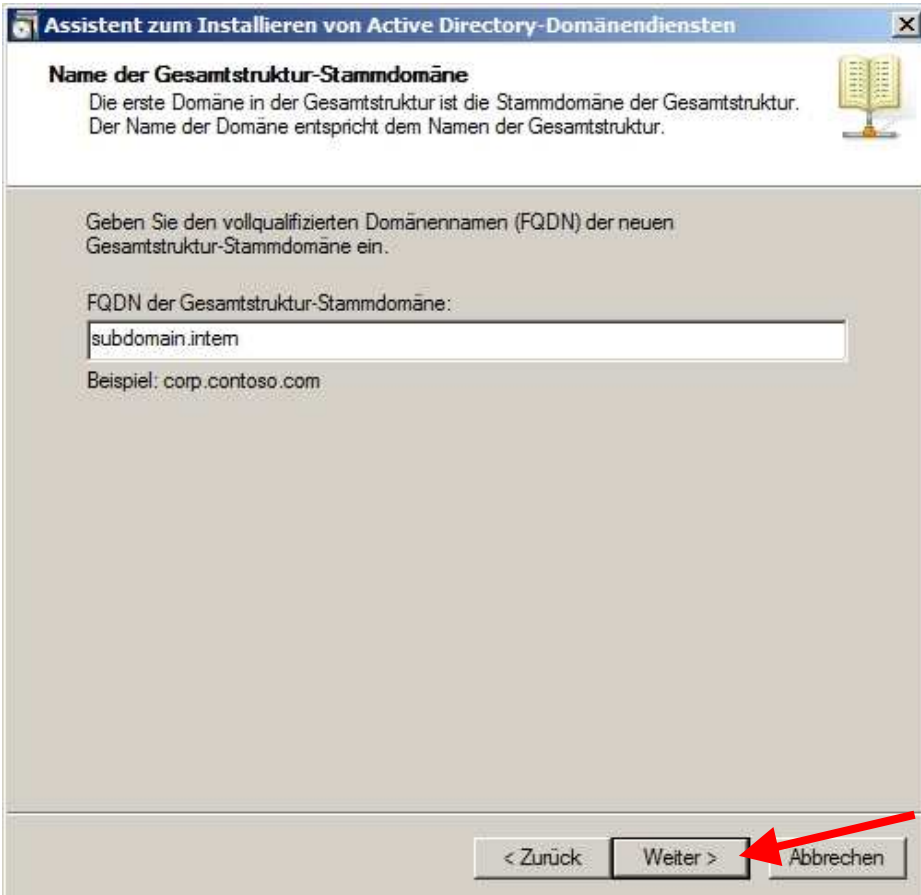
Assistent zum Installieren von Active Directory-Domänendiensten

Name der Gesamtstruktur-Stammdomäne
Die erste Domäne in der Gesamtstruktur ist die Stammdomäne der Gesamtstruktur. Der Name der Domäne entspricht dem Namen der Gesamtstruktur.

Geben Sie den vollqualifizierten Domänennamen (FQDN) der neuen Gesamtstruktur-Stammdomäne ein.

FQDN der Gesamtstruktur-Stammdomäne:

subdomain.intern

Beispiel: corp.contoso.com

< Zurück
Weiter >
Abbrechen